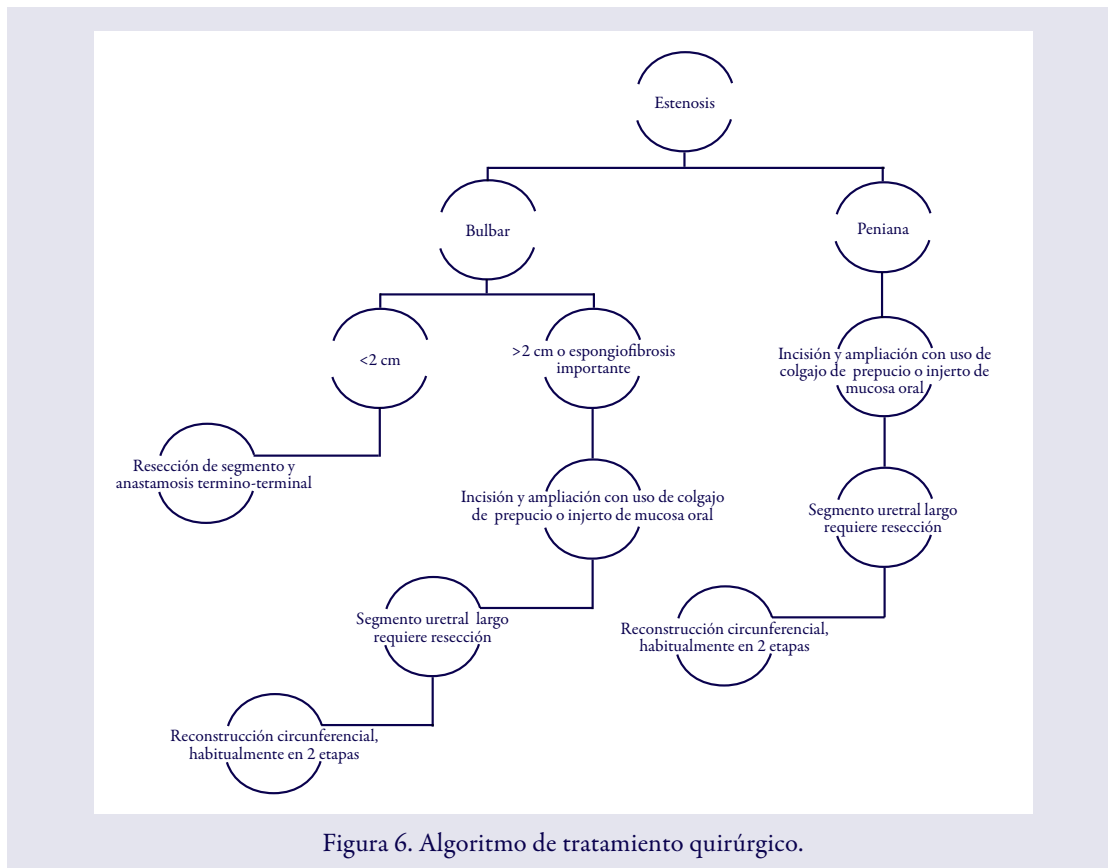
Estenosis

Bulbar

Peniana

<2 cm

>2 cm o espongiofibrosis importante

Incisión y ampliación con uso de colgajo de prepucio o injerto de mucosa oral

Resección de segmento y anastamosis termino-terminal

Incisión y ampliación con uso de colgajo de prepucio o injerto de mucosa oral

Segmento uretral largo requiere resección

Segmento uretral largo requiere resección

Reconstrucción circunferencial, habitualmente en 2 etapas

Reconstrucción circunferencial, habitualmente en 2 etapas

Figura 6. Algoritmo de tratamiento quirúrgico.